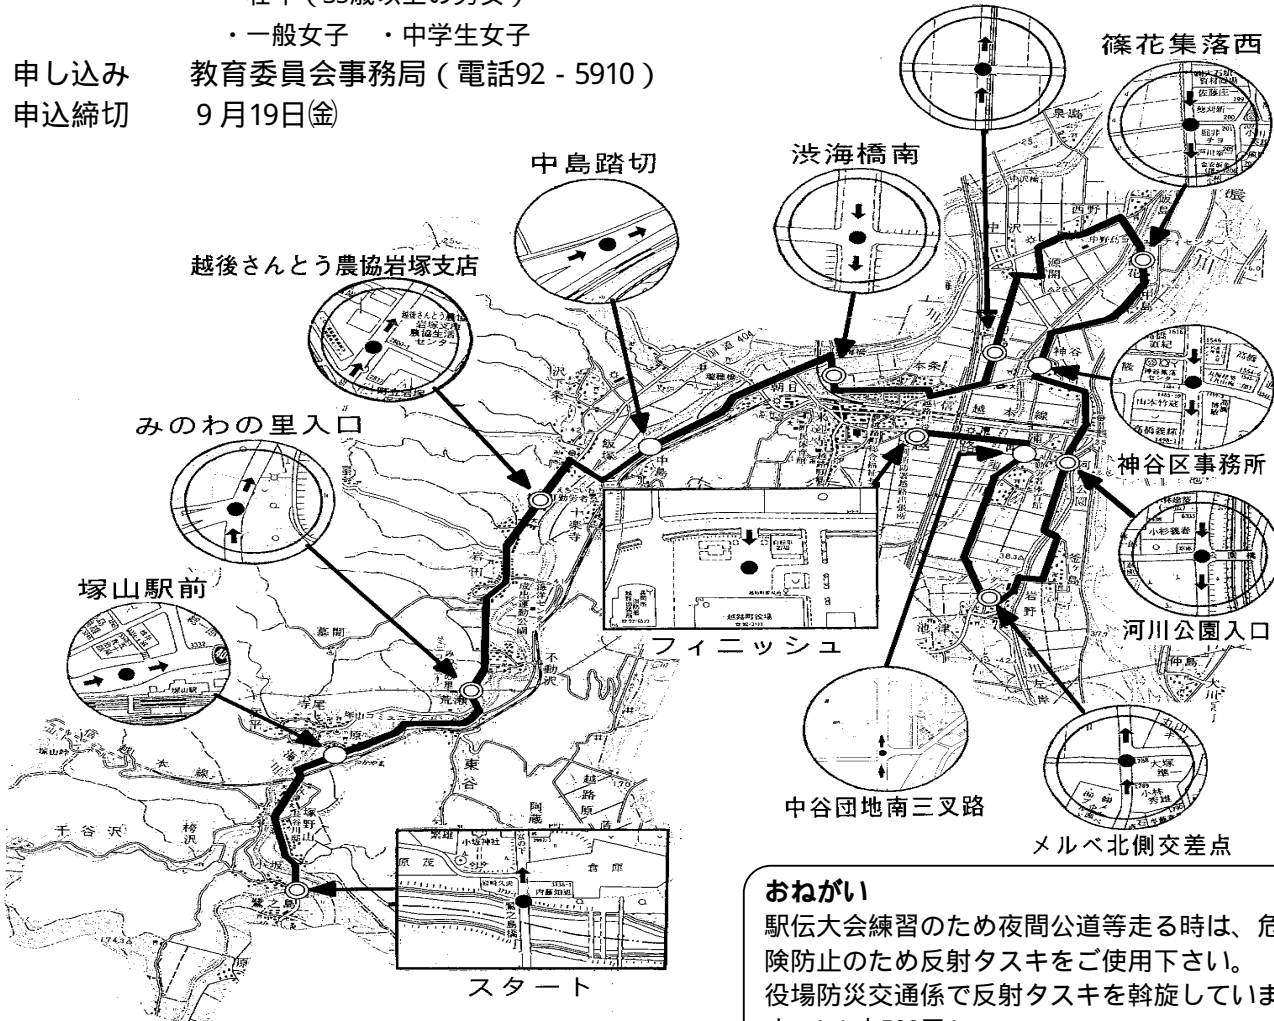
・一般女子　・中学生女子

申し込み　教育委員会事務局（電話92 - 5910）

申込締切　9月19日㈮

篠花集落西

渋海橋南

中島踏切

越後さんとう農協岩塚支店

みのわの里入口

神谷区事務所

塚山駅前

河川公園入口

フィニッシュ

中谷団地南三叉路

メルベ北側交差点

スタート

おねがい

駅伝大会練習のため夜間公道等走る時は、危険防止のため反射タスキをご使用下さい。

役場防災交通係で反射タスキを斡旋していま